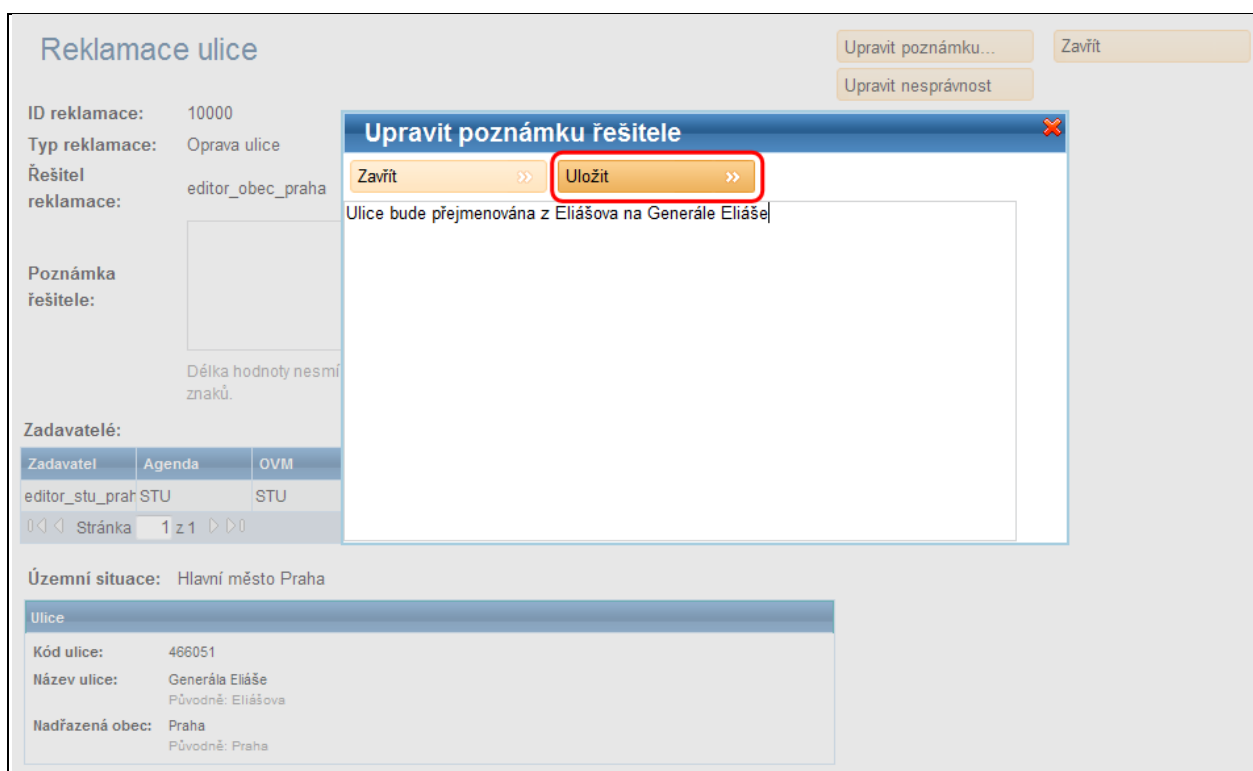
Reklamace ulice

Upravit poznámku...

Upravit nesprávnost

Zavřít

ID reklamace: 10000

Typ reklamace: Oprava ulice

Řešitel reklamace: editor_obec_praha

Poznámka řešitele:

Délka hodnoty nesmí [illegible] znaků.

Zadavatelé:

| Zadavatel | Agenda | OVM |
|---|---|---|
| editor_stu_prah | STU | STU |

Stránka 1 z 1

Upravit poznámku řešitele

Zavřít

Uložit

Ulice bude přejmenována z Eliášova na Generále Eliáše

Územní situace: Hlavní město Praha

Ulice

Kód ulice: 466051

Název ulice: Generála Eliáše
Původně: Eliášova

Nadřazená obec: Praha
Původně: Praha